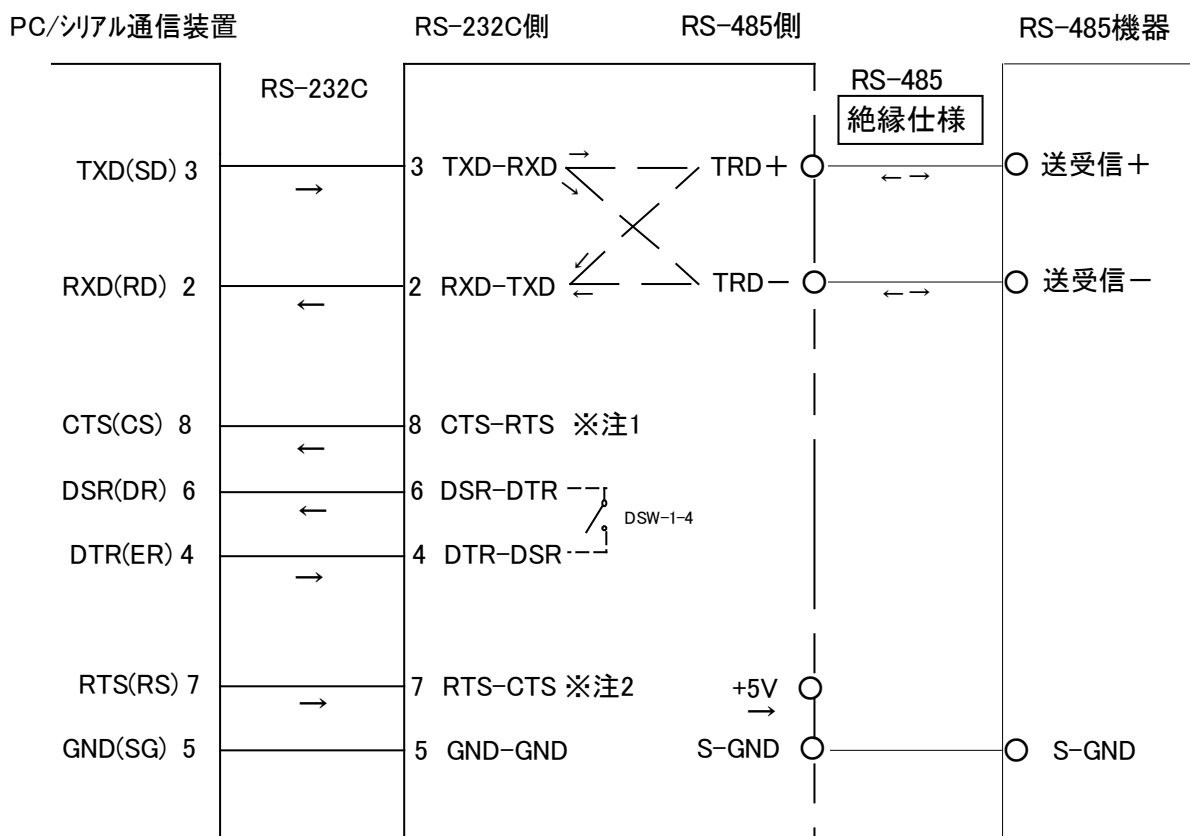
PC/シリアル通信装置

RS-232C側

RS-485側

RS-485機器

RS-232C

RS-485
絶縁仕様

TXD(SD) 3 → 3 TXD-RXD TRD＋ ←→ 送受信＋

RXD(RD) 2 ← 2 RXD-TXD TRD－ ←→ 送受信－

CTS(CS) 8 ← 8 CTS-RTS ※注1

DSR(DR) 6 ← 6 DSR-DTR

DSW-1-4

DTR(ER) 4 → 4 DTR-DSR

RTS(RS) 7 → 7 RTS-CTS ※注2

+5V →

GND(SG) 5 5 GND-GND S-GND S-GND